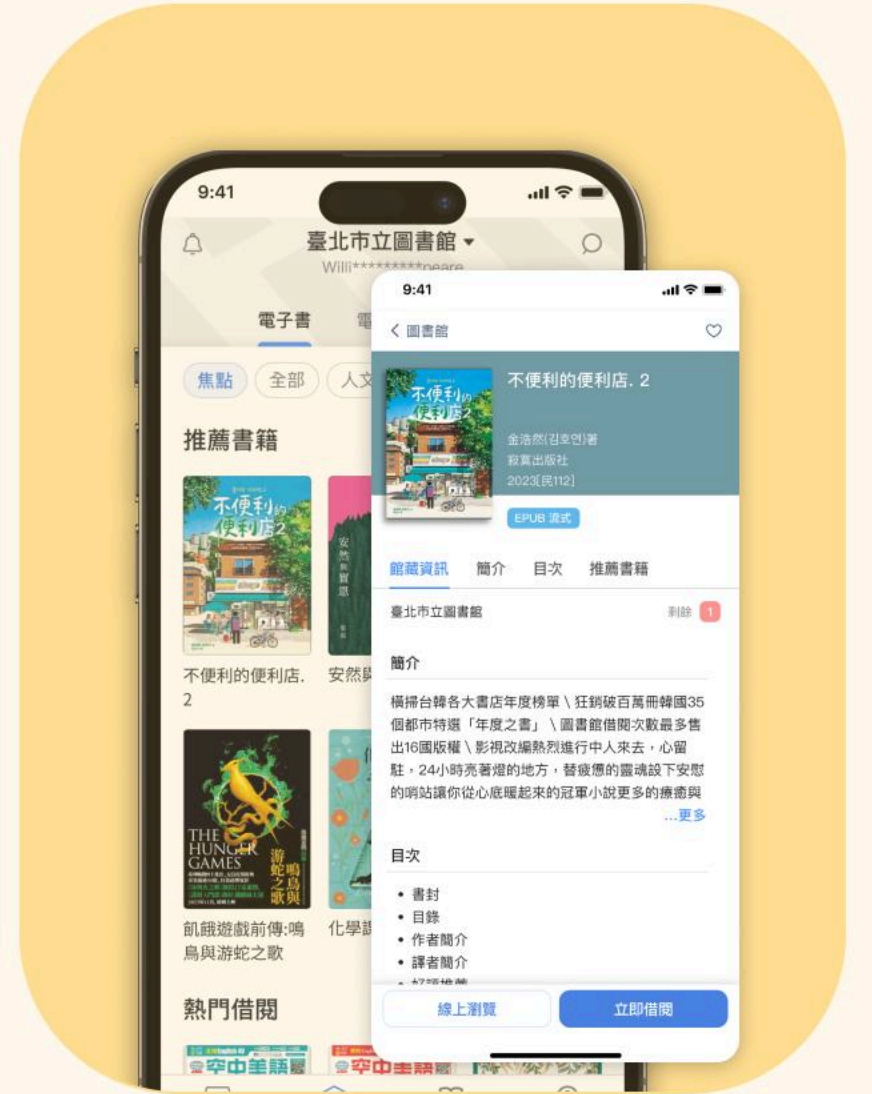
9:41

臺北市立圖書館

Willi*********peare

電子書

焦點 全部 人文

推薦書籍

不便利的便利店2

不便利的便利店. 2

安然

THE HUNGER GAMES 游蛇之歌 鳴鳥與

飢餓遊戲前傳:鳴鳥與游蛇之歌

化學

熱門借閱

空中美語

9:41

< 圖書館

不便利的便利店. 2

金浩然(김호연)著
寂寞出版社
2023[民112]

EPUB 流式

館藏資訊 簡介 目次 推薦書籍

臺北市立圖書館 剩餘 1

簡介

橫掃台韓各大書店年度榜單 \ 狂銷破百萬冊韓國35個都市特選「年度之書」 \ 圖書館借閱次數最多售出16國版權 \ 影視改編熱烈進行中人來去，心留駐，24小時亮著燈的地方，替疲憊的靈魂設下安慰的哨站讓你從心底暖起來的冠軍小說更多的療癒與

...更多

目次

• 書封
• 目錄
• 作者簡介
• 譯者簡介
• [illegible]

線上瀏覽 立即借閱